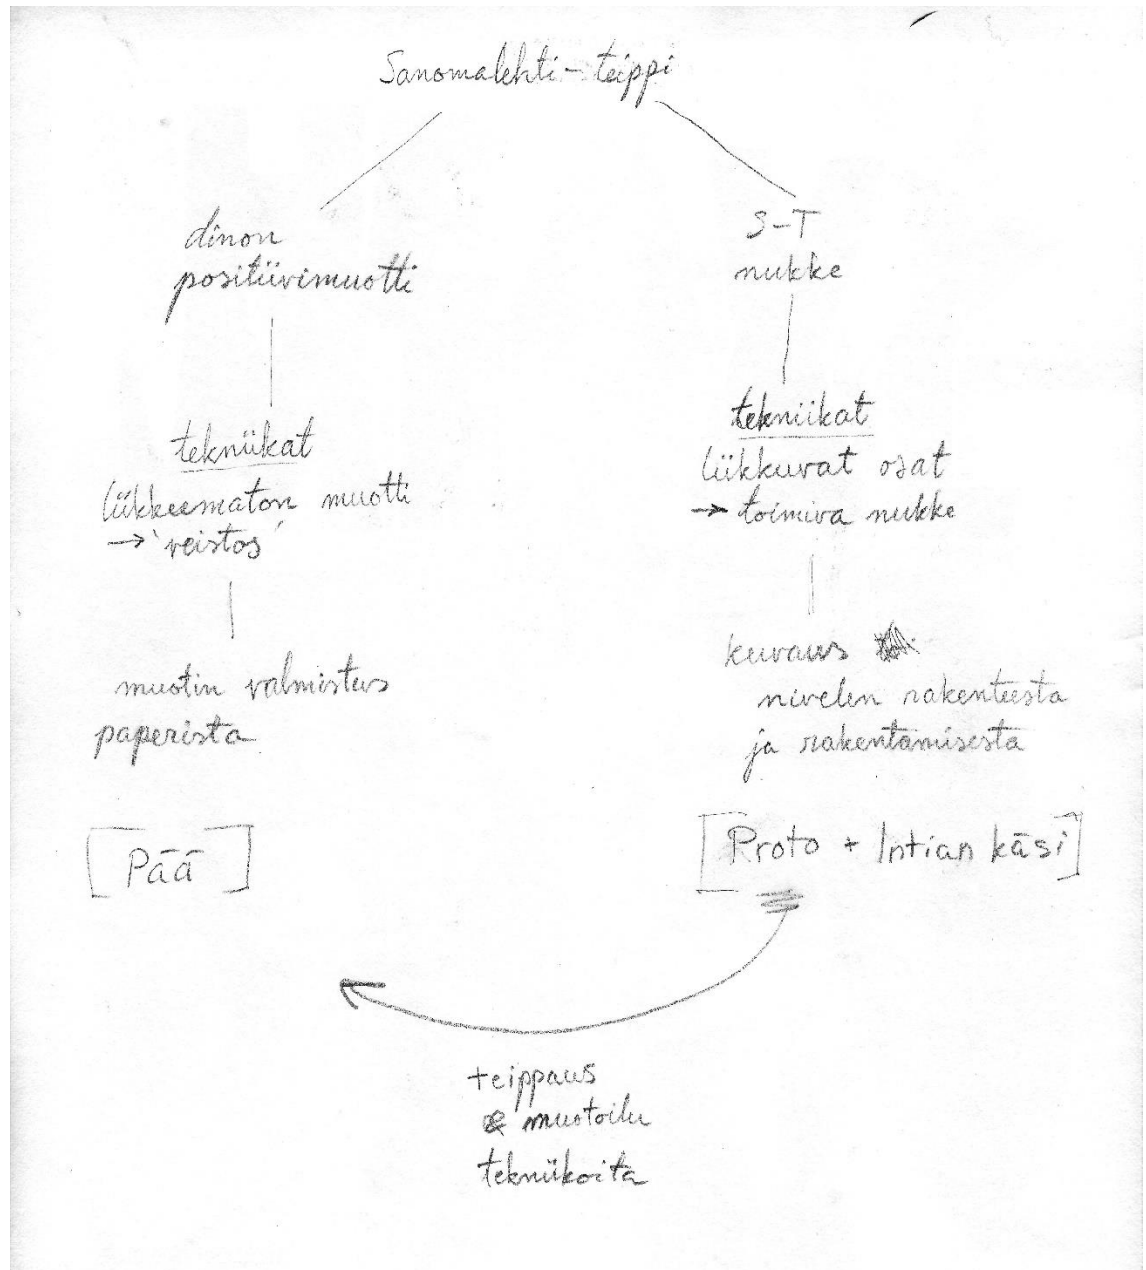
Sanomalehti-teippi

dinon positiivimuotti

tekniikat
liikkeematon muotti
→ 'veistos'

muotin valmistus paperista

[ Pää ]

S-T nukke

tekniikat
liikkuvat osat
→ toimiva nukke

kuvaus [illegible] nivelen rakenteesta ja rakentamisesta

[ Proto + Intian käsi ]

teippaus
& muotoilu
tekniikoita